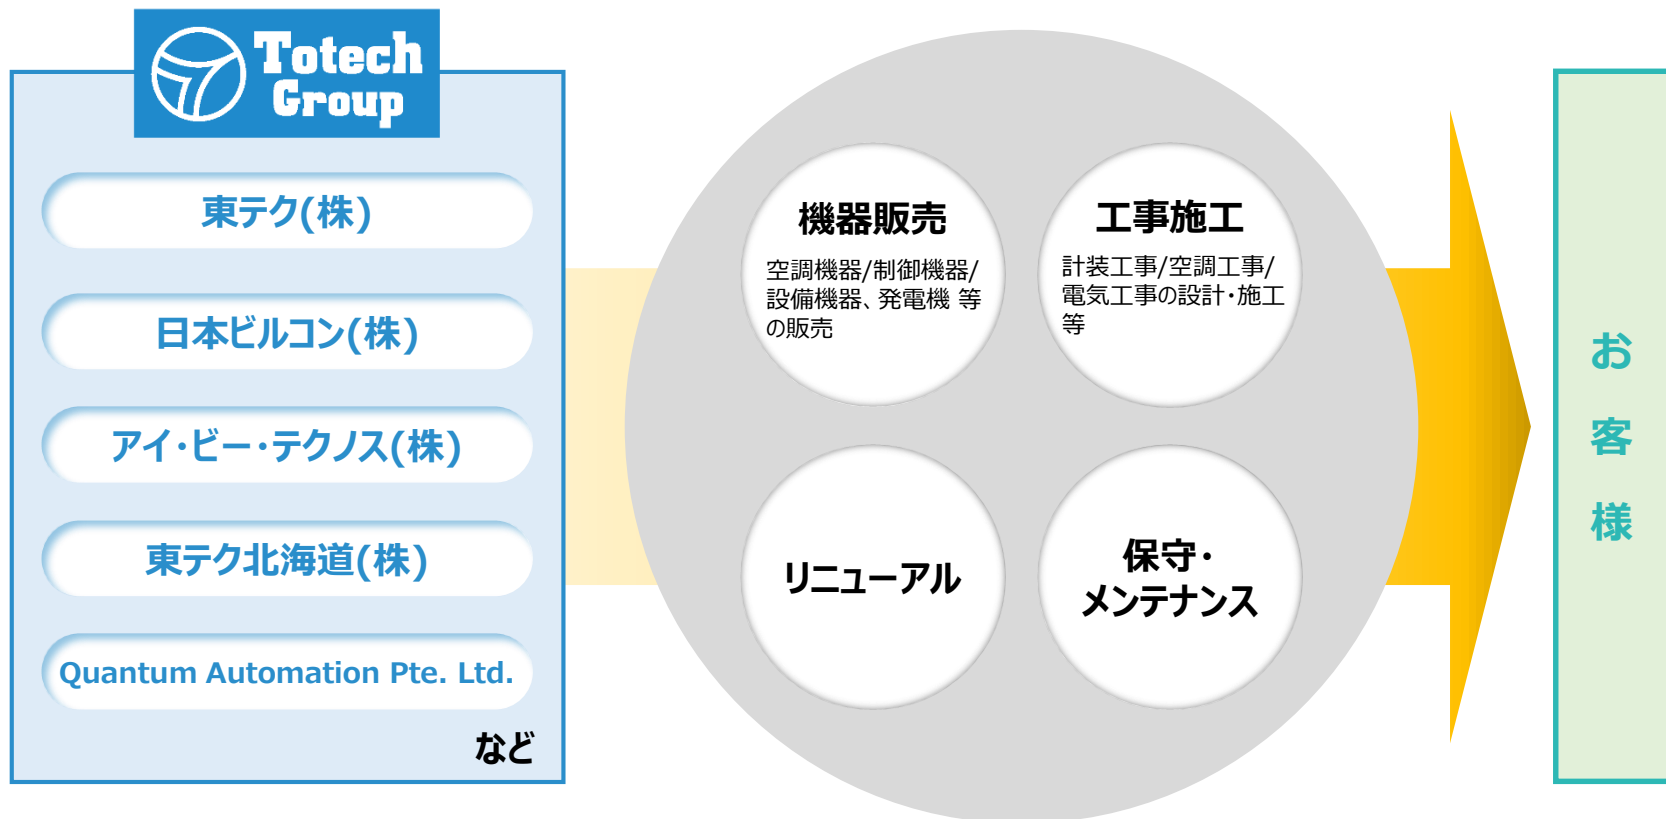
Totech Group

東テク(株)

日本ビルコン(株)

アイ・ビー・テクノス(株)

東テク北海道(株)

Quantum Automation Pte. Ltd.

など

機器販売

空調機器/制御機器/設備機器、発電機 等の販売

工事施工

計装工事/空調工事/電気工事の設計・施工 等

リニューアル

保守・メンテナンス

お客様